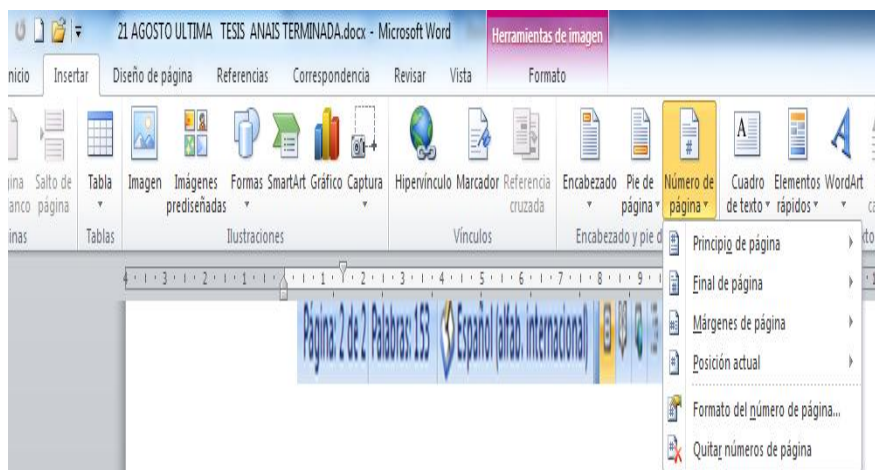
21 AGOSTO ULTIMA TESIS ANAIS TERMINADA.docx - Microsoft Word

Herramientas de imagen

nicio Insertar Diseño de página Referencias Correspondencia Revisar Vista Formato

gina Salto de anco página Tabla Imagen Imágenes prediseñadas Formas SmartArt Gráfico Captura Hipervínculo Marcador Referencia cruzada Encabezado Pie de página Número de página Cuadro de texto Elementos rápidos WordArt

inas Tablas Ilustraciones Vínculos Encabezado y pie d

Principio de página

Final de página

Márgenes de página

Posición actual

Formato del número de página...

Quitar números de página

Página: 2 de 2 Palabras: 153 Español (alfab. internacional)